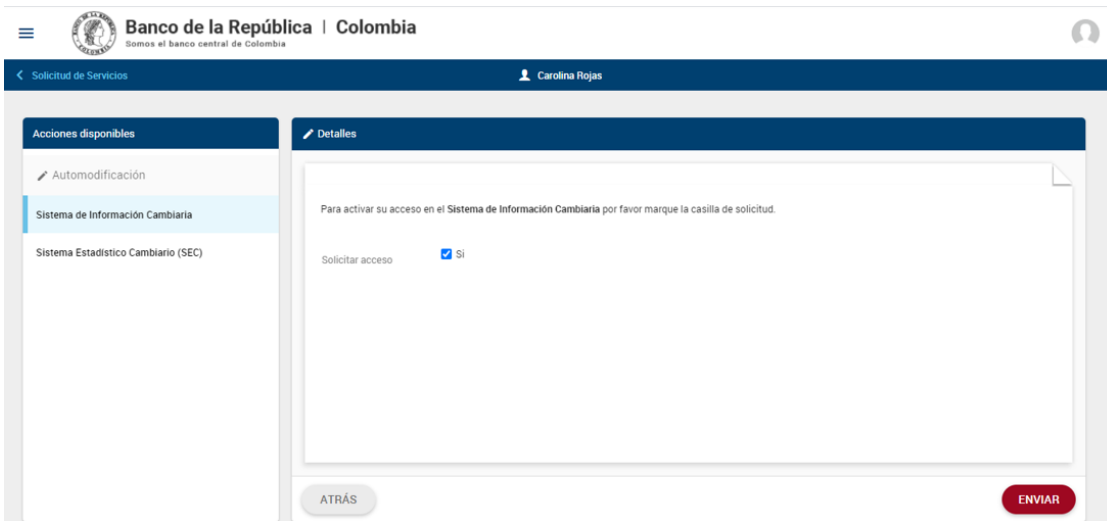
Banco de la República | Colombia
Somos el banco central de Colombia

Solicitud de Servicios

Carolina Rojas

Acciones disponibles

Automodificación

Sistema de Información Cambiaria

Sistema Estadístico Cambiario (SEC)

Detalles

Para activar su acceso en el **Sistema de Información Cambiaria** por favor marque la casilla de solicitud.

Solicitar acceso Si

ATRÁS

ENVIAR